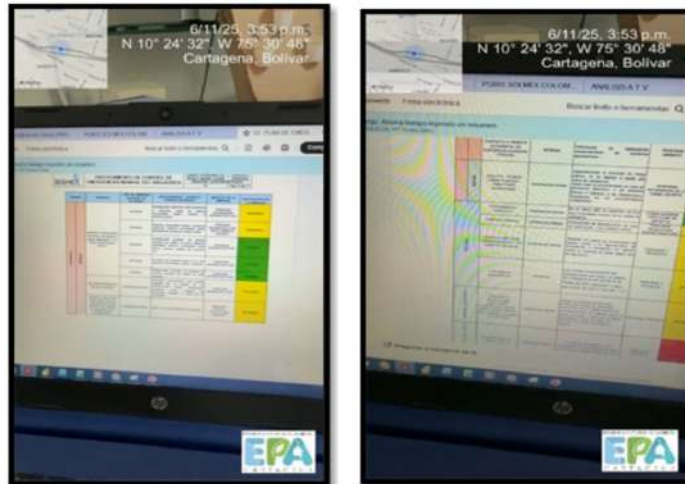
6/11/25, 3:53 p.m.
N 10° 24' 32", W 75° 30' 48"
Cartagena, Bolívar

PORCICOLMEX COLOM... ANALISIS A Y V

Buscar texto o herramientas

EPA

6/11/25, 3:53 p.m.
N 10° 24' 32", W 75° 30' 48"
Cartagena, Bolívar

PORCICOLMEX COLOM... ANALISIS A Y V

Firma electrónica

Buscar texto o herramientas

EPA